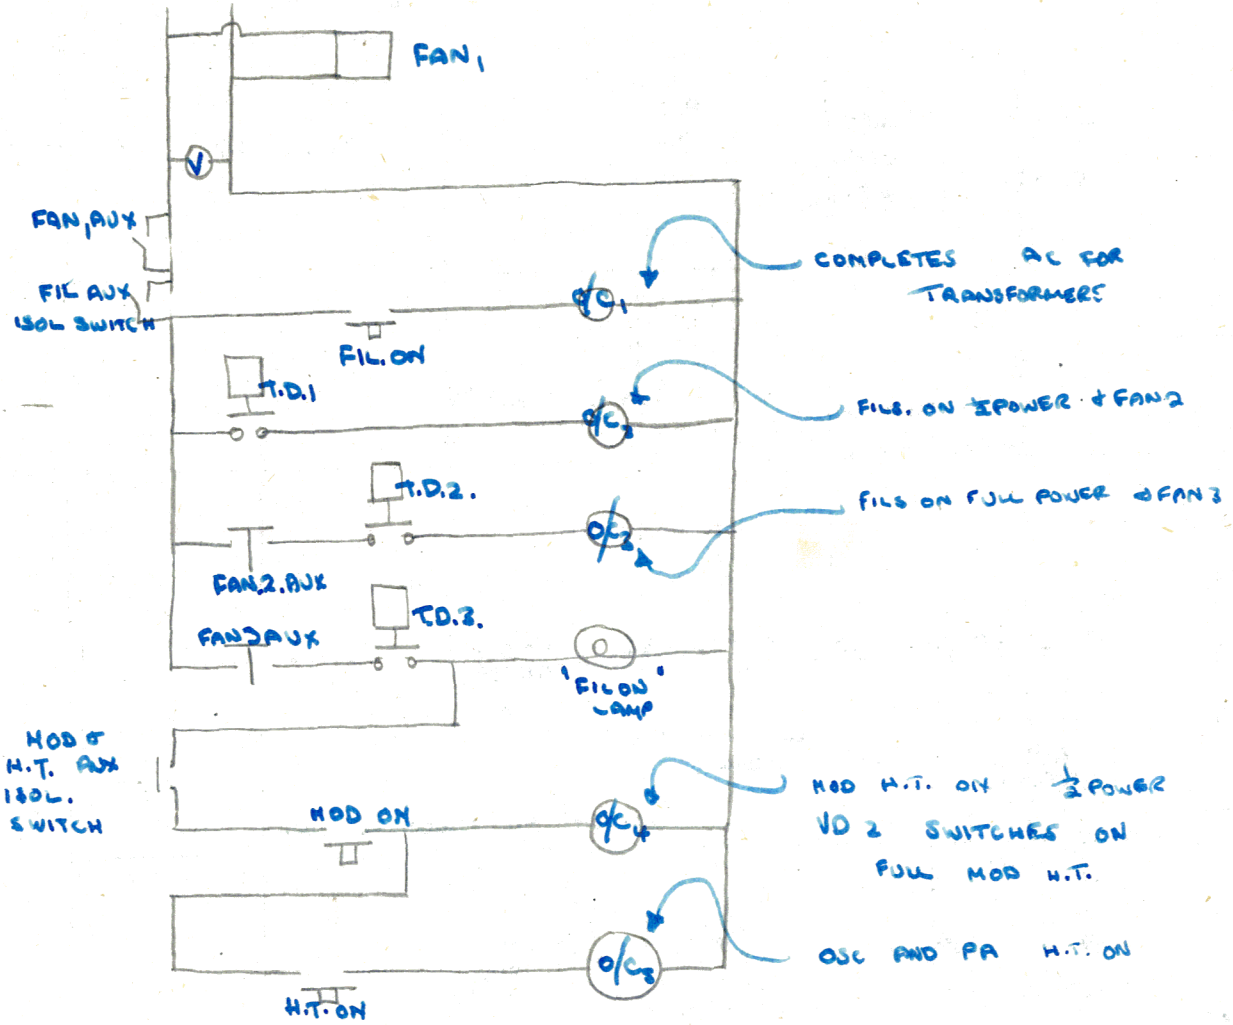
FAN$_1$

V

FAN$_1$AUX

FIL AUX
ISOL SWITCH

FIL. ON

O/C$_1$

COMPLETES AC FOR TRANSFORMERS

T.D.1

O/C$_2$

FILS. ON ½POWER & FAN 2

T.D.2.

FAN.2.AUX

O/C$_3$

FILS ON FULL POWER & FAN 3

T.D.3.

FAN3AUX

'FIL ON' LAMP

MOD & H.T. AUX ISOL. SWITCH

MOD ON

O/C$_4$

MOD H.T. ON ½ POWER
VD 2 SWITCHES ON
FULL MOD H.T.

O/C$_5$

OSC AND PA H.T. ON

H.T. ON